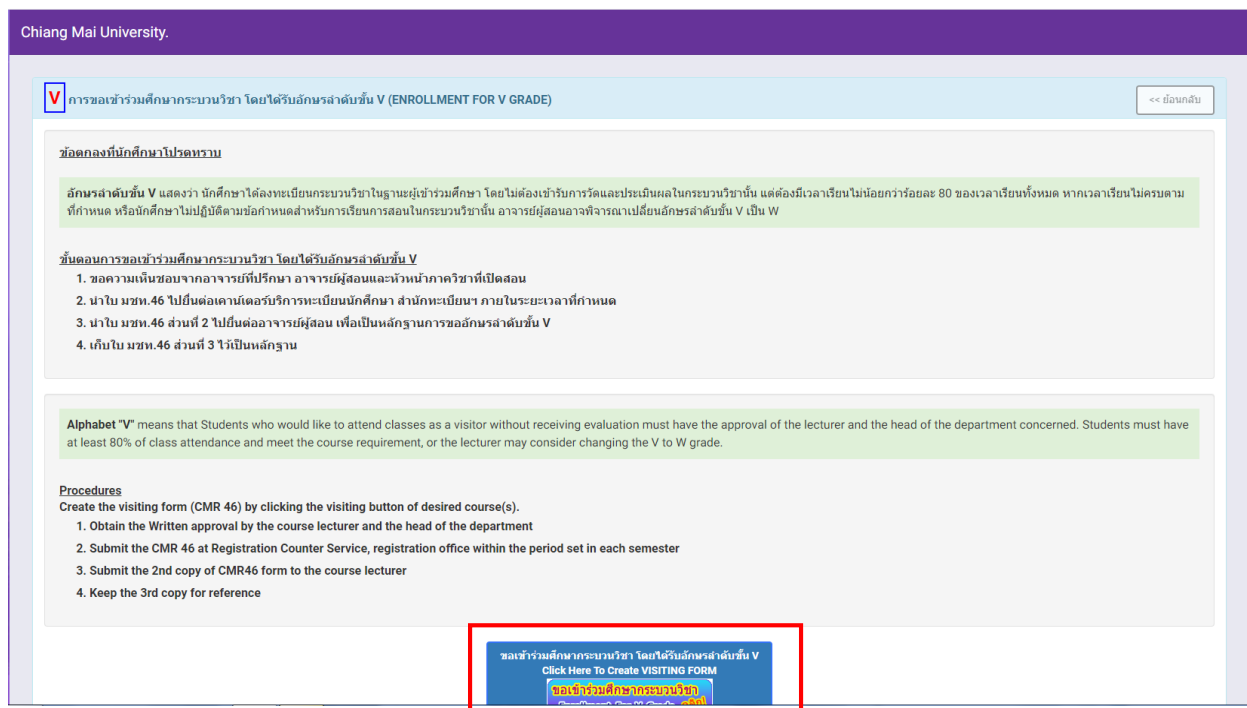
Chiang Mai University.

V การขอเข้าร่วมศึกษากระบวนวิชา โดยได้รับอักษรลำดับขั้น V (ENROLLMENT FOR V GRADE)

<< ย้อนกลับ

ข้อตกลงที่นักศึกษาโปรดทราบ

อักษรลำดับขั้น V แสดงว่า นักศึกษาได้ลงทะเบียนกระบวนวิชาในฐานะผู้เข้าร่วมศึกษา โดยไม่ต้องเข้ารับการวัดและประเมินผลในกระบวนวิชานั้น แต่ต้องมีเวลาเรียนไม่น้อยกว่าร้อยละ 80 ของเวลาเรียนทั้งหมด หากเวลาเรียนไม่ครบตามที่กำหนด หรือนักศึกษาไม่ปฏิบัติตามข้อกำหนดสำหรับการเรียนการสอนในกระบวนวิชานั้น อาจารย์ผู้สอนอาจพิจารณาเปลี่ยนอักษรลำดับขั้น V เป็น W

ขั้นตอนการขอเข้าร่วมศึกษากระบวนวิชา โดยได้รับอักษรลำดับขั้น V
1. ขอความเห็นชอบจากอาจารย์ที่ปรึกษา อาจารย์ผู้สอนและหัวหน้าภาควิชาที่เปิดสอน
2. นำใบ มชท.46 ไปยื่นต่อเคาน์เตอร์บริการทะเบียนนักศึกษา สำนักทะเบียนฯ ภายในระยะเวลาที่กำหนด
3. นำใบ มชท.46 ส่วนที่ 2 ไปยื่นต่ออาจารย์ผู้สอน เพื่อเป็นหลักฐานการขออักษรลำดับขั้น V
4. เก็บใบ มชท.46 ส่วนที่ 3 ไว้เป็นหลักฐาน

Alphabet "V" means that Students who would like to attend classes as a visitor without receiving evaluation must have the approval of the lecturer and the head of the department concerned. Students must have at least 80% of class attendance and meet the course requirement, or the lecturer may consider changing the V to W grade.

Procedures
Create the visiting form (CMR 46) by clicking the visiting button of desired course(s).
1. Obtain the Written approval by the course lecturer and the head of the department
2. Submit the CMR 46 at Registration Counter Service, registration office within the period set in each semester
3. Submit the 2nd copy of CMR46 form to the course lecturer
4. Keep the 3rd copy for reference

ขอเข้าร่วมศึกษากระบวนวิชา โดยได้รับอักษรลำดับขั้น V
Click Here To Create VISITING FORM
ขอเข้าร่วมศึกษากระบวนวิชา
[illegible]